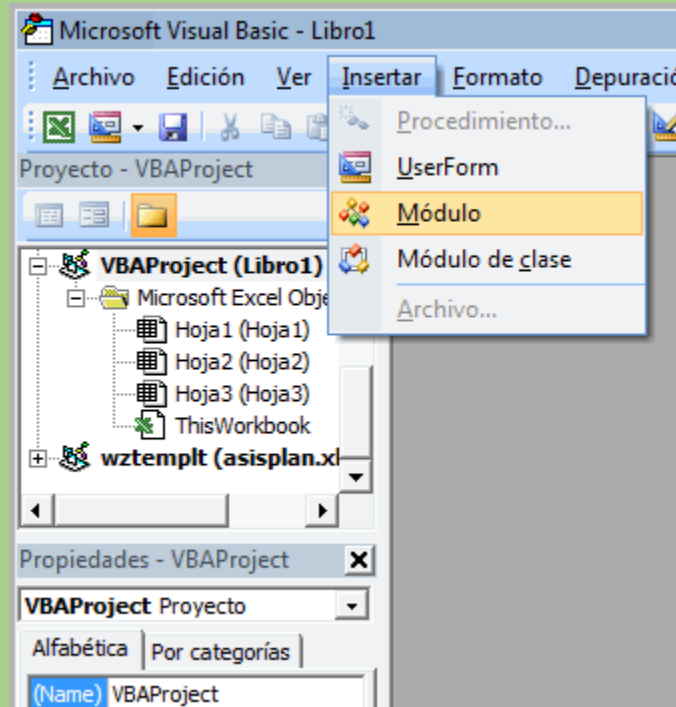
Microsoft Visual Basic - Libro1

Archivo Edición Ver Insertar Formato Depuració

Proyecto - VBAProject

VBAProject (Libro1)
Microsoft Excel Obje
Hoja1 (Hoja1)
Hoja2 (Hoja2)
Hoja3 (Hoja3)
ThisWorkbook
wztemplt (asisplan.xl

Procedimiento...
UserForm
Módulo
Módulo de clase
Archivo...

Propiedades - VBAProject
VBAProject Proyecto
Alfabética Por categorías
(Name) VBAProject